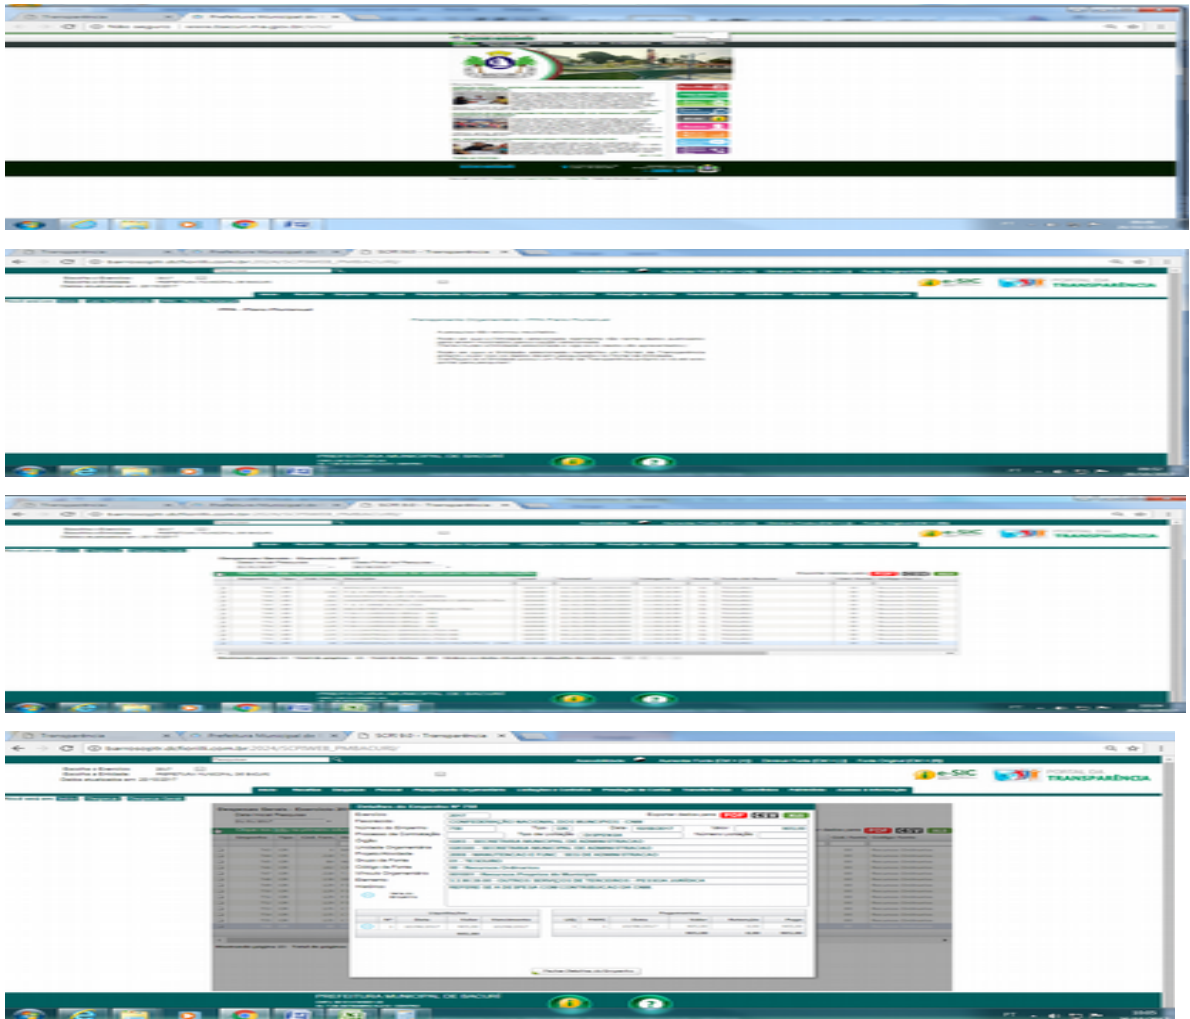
Transparência
Prefeitura Municipal de
Não seguro

Transparência
Prefeitura Municipal de
SCPI 8.0 - Transparência
e-SIC
PORTAL DA TRANSPARÊNCIA
PPA - Plano Plurianual
PREFEITURA MUNICIPAL DE SACURÍ

Transparência
Prefeitura Municipal de
SCPI 8.0 - Transparência
e-SIC
PORTAL DA TRANSPARÊNCIA
PDF
CSV

Transparência
Prefeitura Municipal de
SCPI 8.0 - Transparência
/2024/SCPIWEB_PMSACURI/
Exercício
Entidade
PREFEITURA MUNICIPAL DE SACURÍ
e-SIC
PORTAL DA TRANSPARÊNCIA
Detalhes do Empenho Nº 798
Exercício
Favorecido
Número do Empenho
Processo de Contratação
Órgão
Unidade Orçamentária
Projeto/Atividade
Grupo de Fonte
Código da Fonte
Vínculo Orçamentário
Elemento
Histórico
CONFEDERAÇÃO NACIONAL DOS MUNICÍPIOS - CNM
SECRETARIA MUNICIPAL DE ADMINISTRAÇÃO
OUTROS SERVIÇOS DE TERCEIROS - PESSOA JURÍDICA
PDF
CSV
Liquidações
Pagamentos
Fechar Detalhe do Empenho
PREFEITURA MUNICIPAL DE SACURÍ